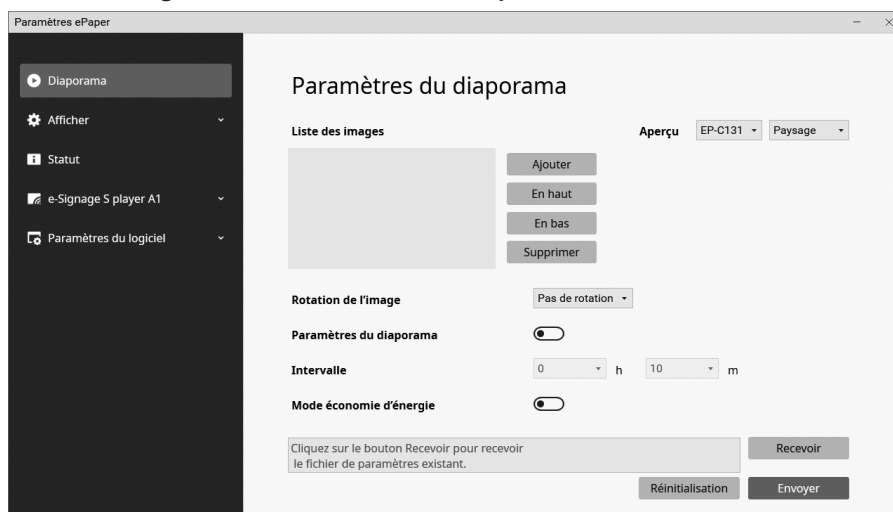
Paramètres ePaper

Diaporama
Afficher
Statut
e-Signage S player A1
Paramètres du logiciel

Paramètres du diaporama

Liste des images
Aperçu EP-C131 Paysage

Ajouter
En haut
En bas
Supprimer

Rotation de l'image Pas de rotation

Paramètres du diaporama

Intervalle 0 h 10 m

Mode économie d'énergie

Cliquez sur le bouton Recevoir pour recevoir le fichier de paramètres existant.

Recevoir

Réinitialisation Envoyer